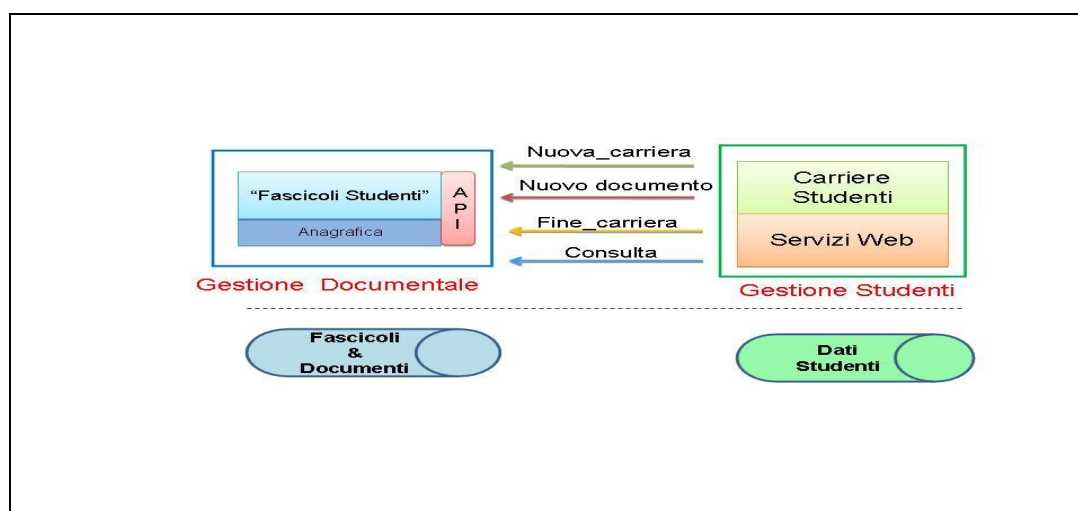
"Fascicoli Studenti"

API

Anagrafica

Gestione Documentale

Nuova_carriera

Nuovo documento

Fine_carriera

Consulta

Carriere Studenti

Servizi Web

Gestione Studenti

Fascicoli & Documenti

Dati Studenti